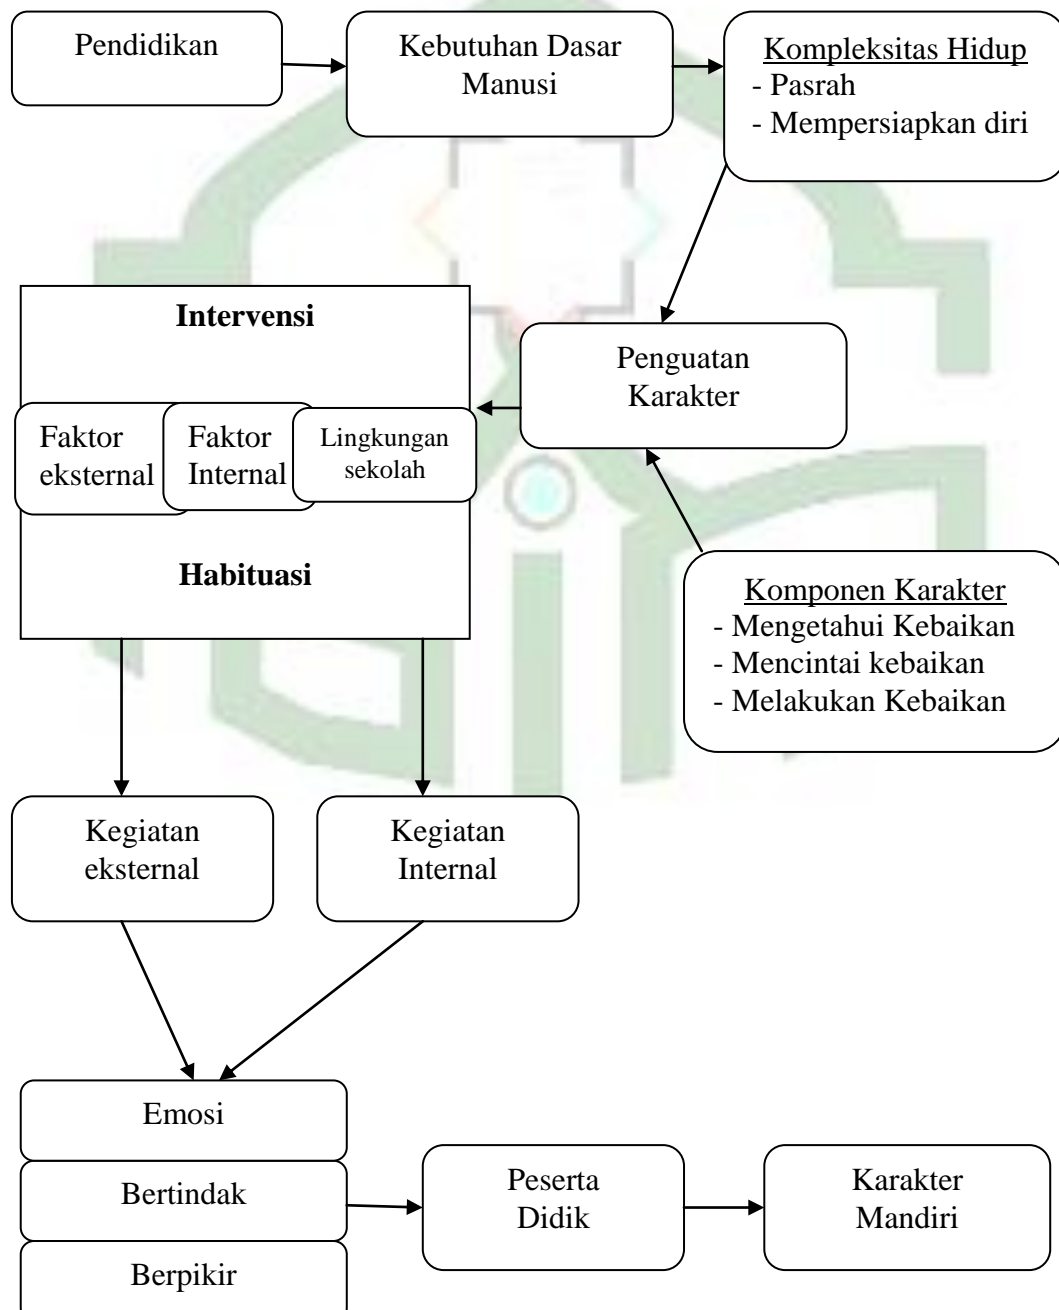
Pendidikan

Kebutuhan Dasar Manusi

Kompleksitas Hidup
- Pasrah
- Mempersiapkan diri

Intervensi

Faktor eksternal

Faktor Internal

Lingkungan sekolah

Habituasi

Penguatan Karakter

Komponen Karakter
- Mengetahui Kebaikan
- Mencintai kebaikan
- Melakukan Kebaikan

Kegiatan eksternal

Kegiatan Internal

Emosi

Bertindak

Berpikir

Peserta Didik

Karakter Mandiri